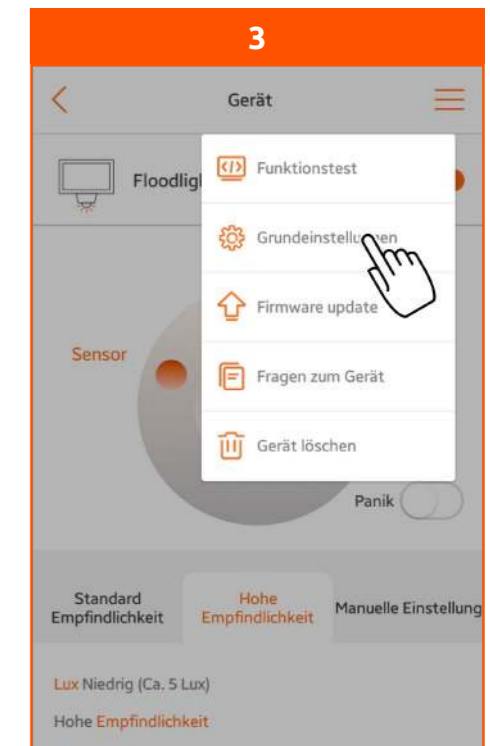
3

Gerät

Floodligl

Funktionstest

Grundeinstellu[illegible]en

Firmware update

Fragen zum Gerät

Gerät löschen

Sensor

Panik

Standard Empfindlichkeit

Hohe Empfindlichkeit

Manuelle Einstellung

Lux Niedrig (Ca. 5 Lux)

Hohe Empfindlichkeit